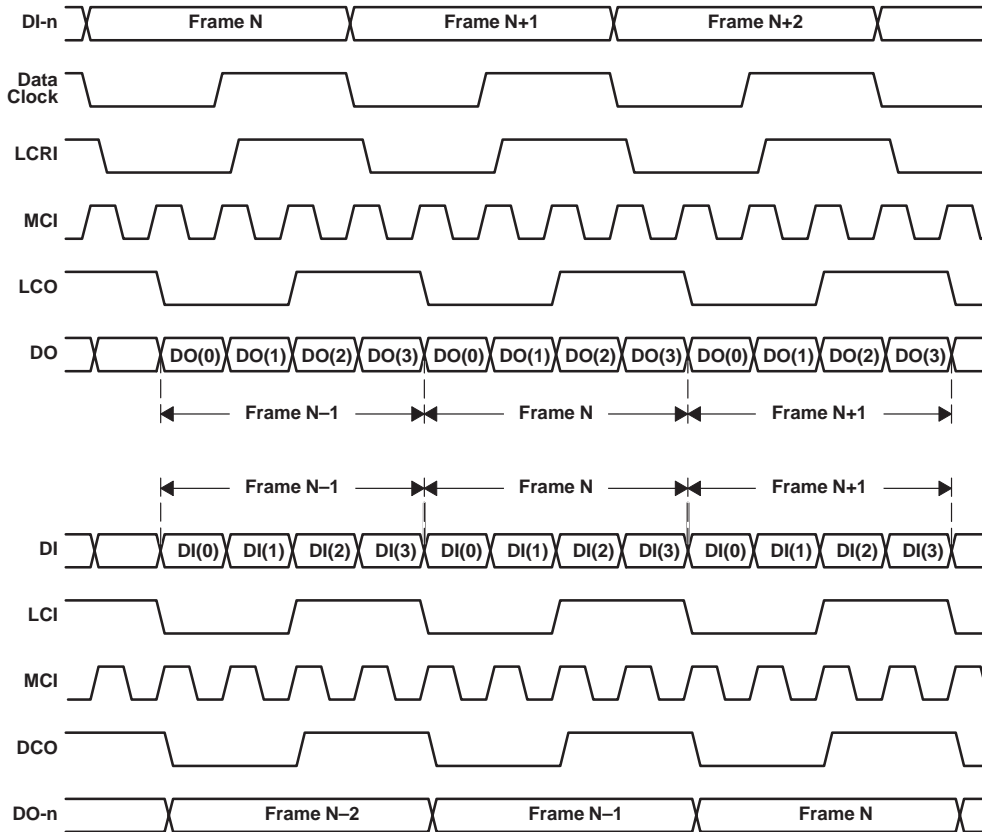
DI-n
Frame N
Frame N+1
Frame N+2

Data Clock

LCRI

MCI

LCO

DO
DO(0) DO(1) DO(2) DO(3) DO(0) DO(1) DO(2) DO(3) DO(0) DO(1) DO(2) DO(3)

Frame N–1
Frame N
Frame N+1

Frame N–1
Frame N
Frame N+1

DI
DI(0) DI(1) DI(2) DI(3) DI(0) DI(1) DI(2) DI(3) DI(0) DI(1) DI(2) DI(3)

LCI

MCI

DCO

DO-n
Frame N–2
Frame N–1
Frame N